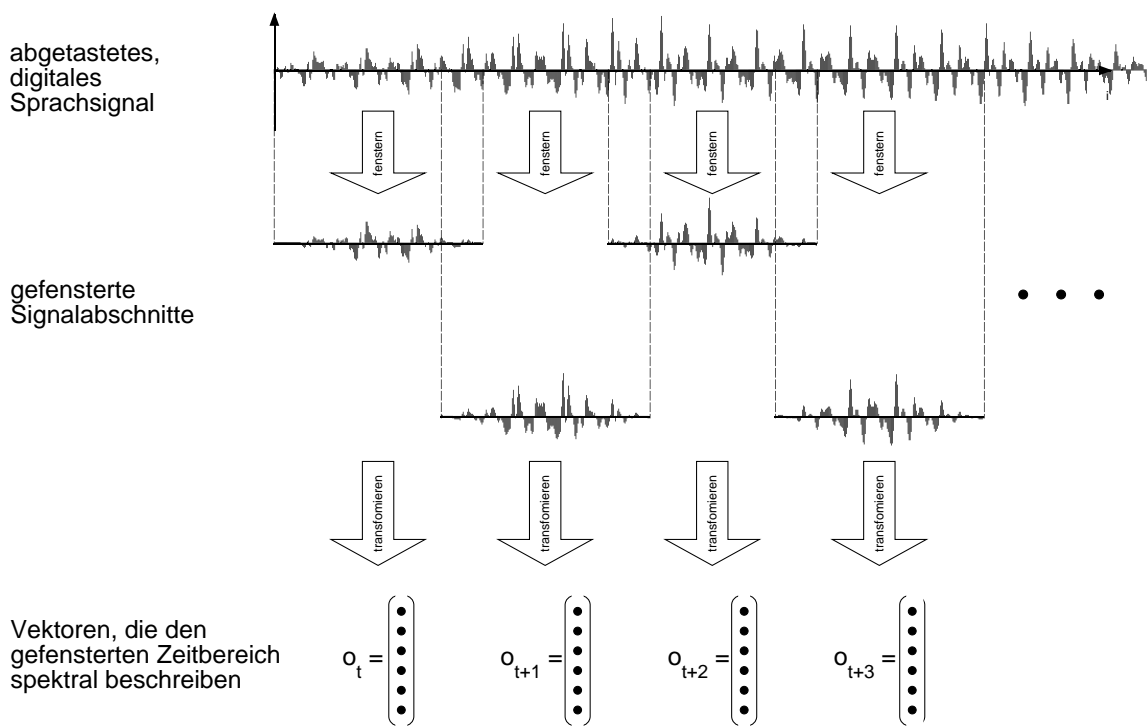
abgetastetes, digitales Sprachsignal

fenstern

fenstern

fenstern

fenstern

gefensterte Signalabschnitte

transfomieren

transfomieren

transfomieren

transfomieren

Vektoren, die den gefensterten Zeitbereich spektral beschreiben

$o_t =$

$o_{t+1} =$

$o_{t+2} =$

$o_{t+3} =$